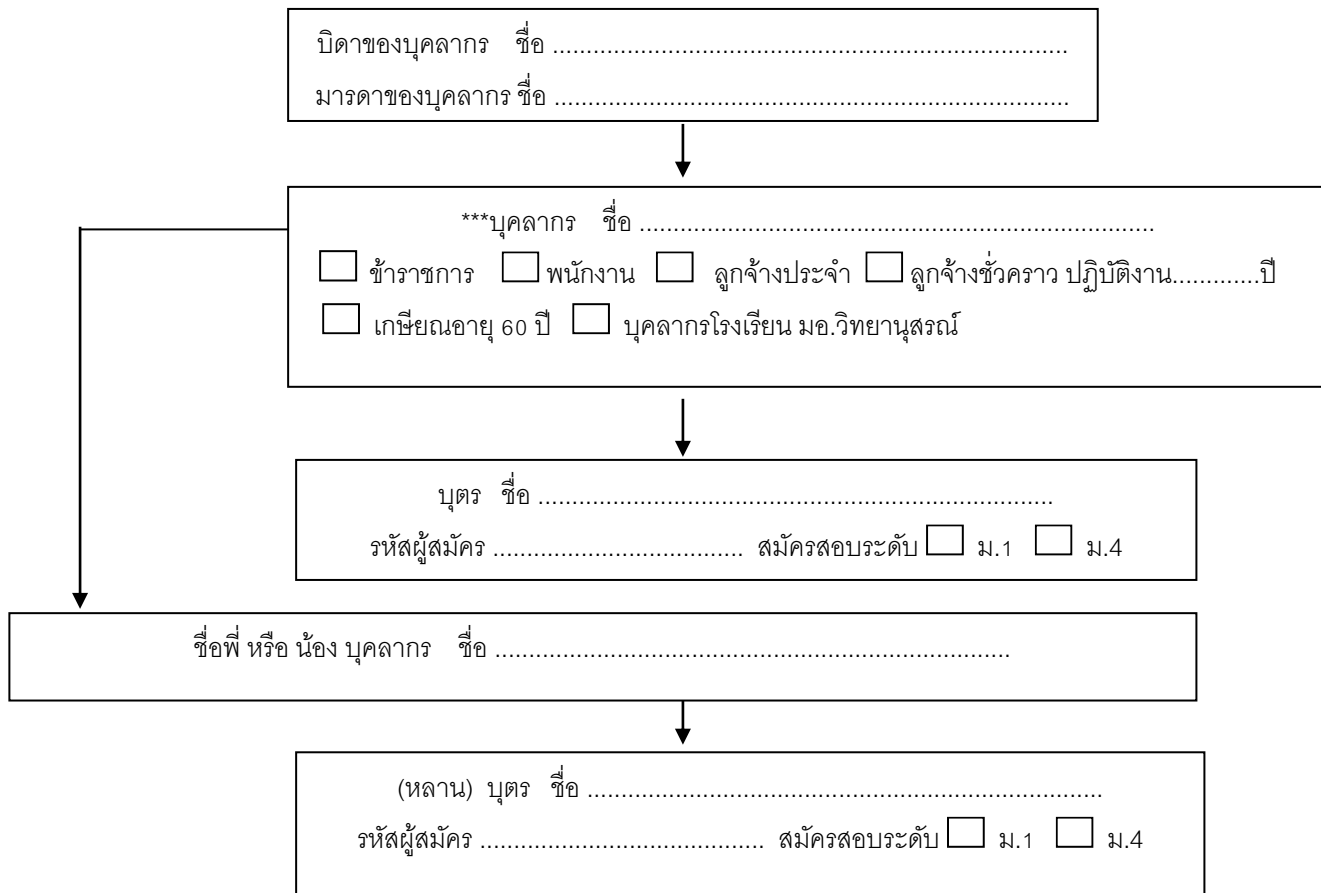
บิดาของบุคลากร ชื่อ .......................................................................

มารดาของบุคลากร ชื่อ .......................................................................

***บุคลากร ชื่อ .......................................................................

☐ ข้าราชการ ☐ พนักงาน ☐ ลูกจ้างประจำ ☐ ลูกจ้างชั่วคราว ปฏิบัติงาน.............ปี

☐ เกษียณอายุ 60 ปี ☐ บุคลากรโรงเรียน มอ.วิทยานุสรณ์

บุตร ชื่อ .......................................................................

รหัสผู้สมัคร .................................... สมัครสอบระดับ ☐ ม.1 ☐ ม.4

ชื่อพี่ หรือ น้อง บุคลากร ชื่อ .......................................................................

(หลาน) บุตร ชื่อ .......................................................................

รหัสผู้สมัคร ......................................... สมัครสอบระดับ ☐ ม.1 ☐ ม.4